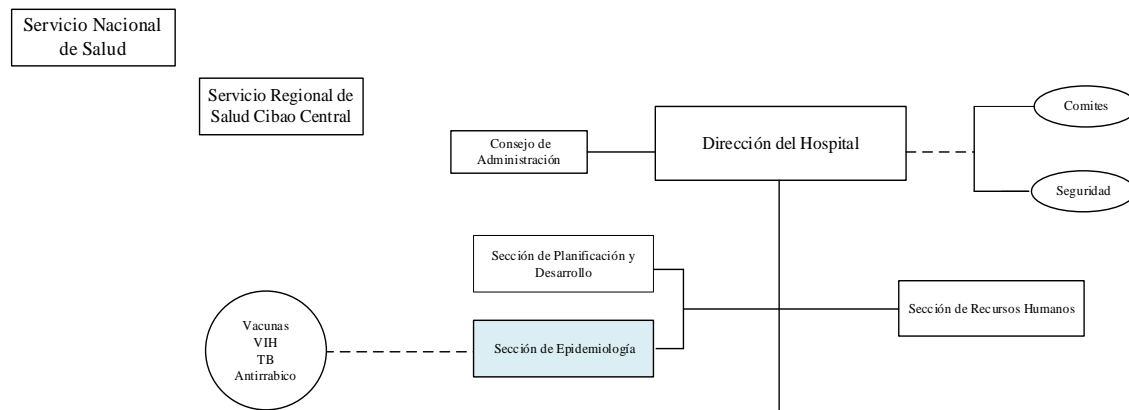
Servicio Nacional de Salud

Servicio Regional de Salud Cibao Central

Consejo de Administración

Dirección del Hospital

Comites

Seguridad

Sección de Planificación y Desarrollo

Sección de Recursos Humanos

Vacunas
VIH
TB
Antirrabico

Sección de Epidemiología